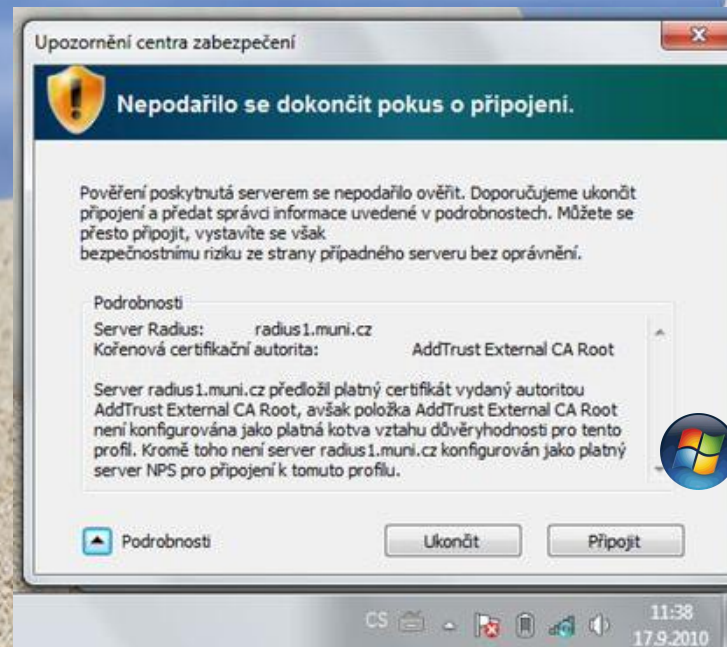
Upozornění centra zabezpečení

Nepodařilo se dokončit pokus o připojení.

Pověření poskytnutá serverem se nepodařilo ověřit. Doporučujeme ukončit připojení a předat správci informace uvedené v podrobnostech. Můžete se přesto připojit, vystavíte se však
bezpečnostnímu riziku ze strany případného serveru bez oprávnění.

Podrobnosti
Server Radius: radius1.muni.cz
Kořenová certifikační autorita: AddTrust External CA Root

Server radius1.muni.cz předložil platný certifikát vydaný autoritou AddTrust External CA Root, avšak položka AddTrust External CA Root není konfigurována jako platná kotva vztahu důvěryhodnosti pro tento profil. Kromě toho není server radius1.muni.cz konfigurován jako platný server NPS pro připojení k tomuto profilu.

Podrobnosti

Ukončit

Připojit

CS

11:38
17.9.2010